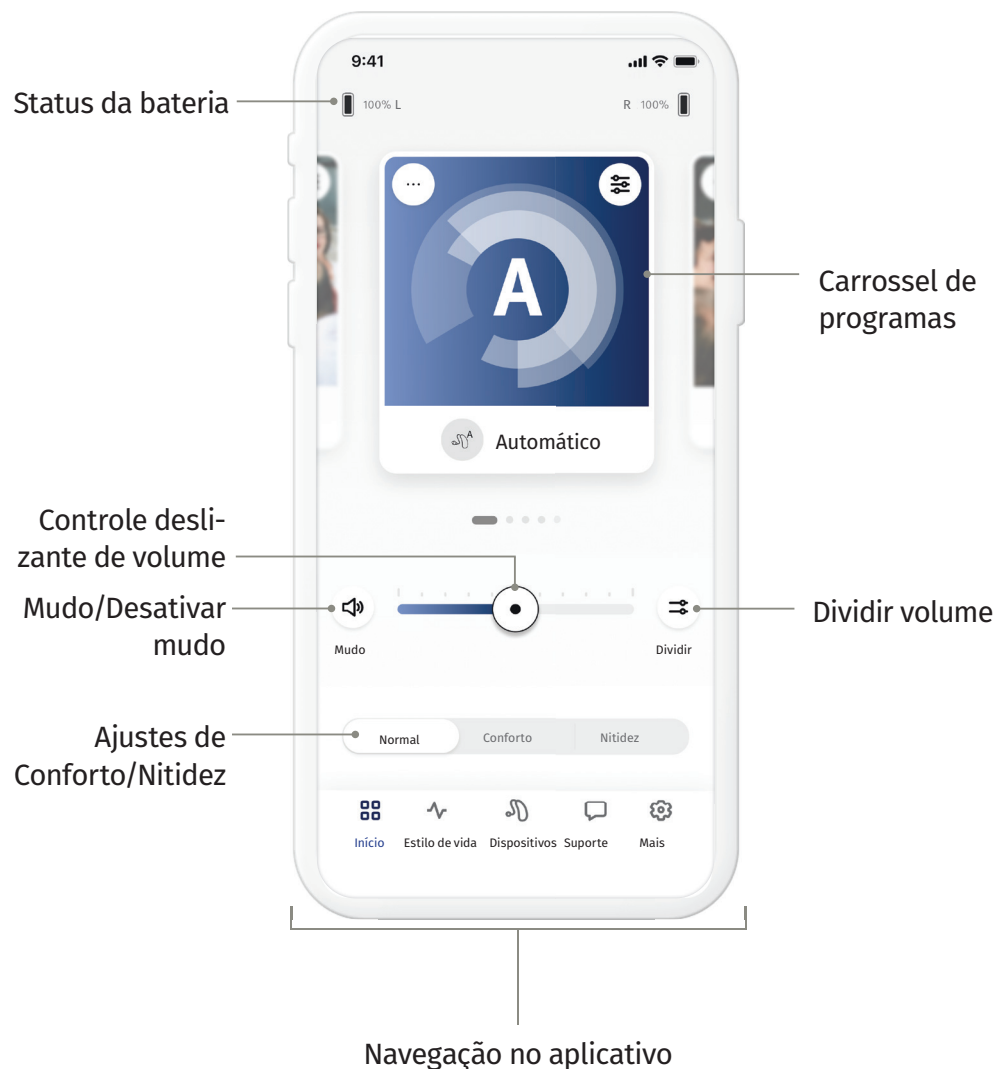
9:41

Status da bateria

100% L

R 100%

...

A

Carrossel de programas

Automático

Controle deslizante de volume

Mudo/Desativar mudo

Mudo

Dividir volume

Dividir

Ajustes de Conforto/Nitidez

Normal

Conforto

Nitidez

Início

Estilo de vida

Dispositivos

Suporte

Mais

Navegação no aplicativo